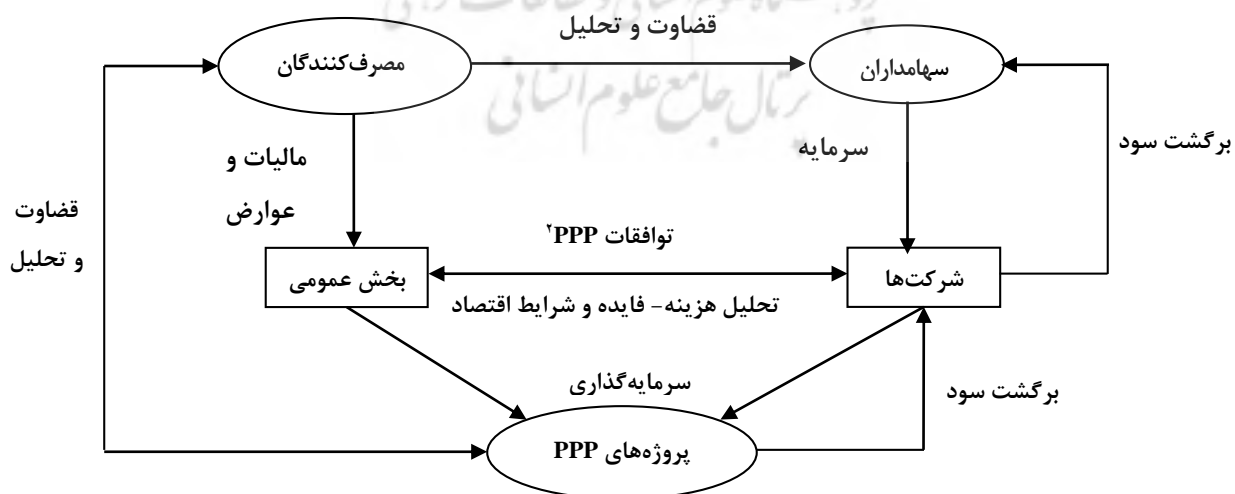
قضاوت و تحلیل

مصرف‌کنندگان

سهامداران

مالیات و عوارض

سرمایه

برگشت سود

قضاوت و تحلیل

توافقات PPP$^{۲}$

بخش عمومی

شرکت‌ها

تحلیل هزینه- فایده و شرایط اقتصاد

سرمایه‌گذاری

برگشت سود

پروژه‌های PPP